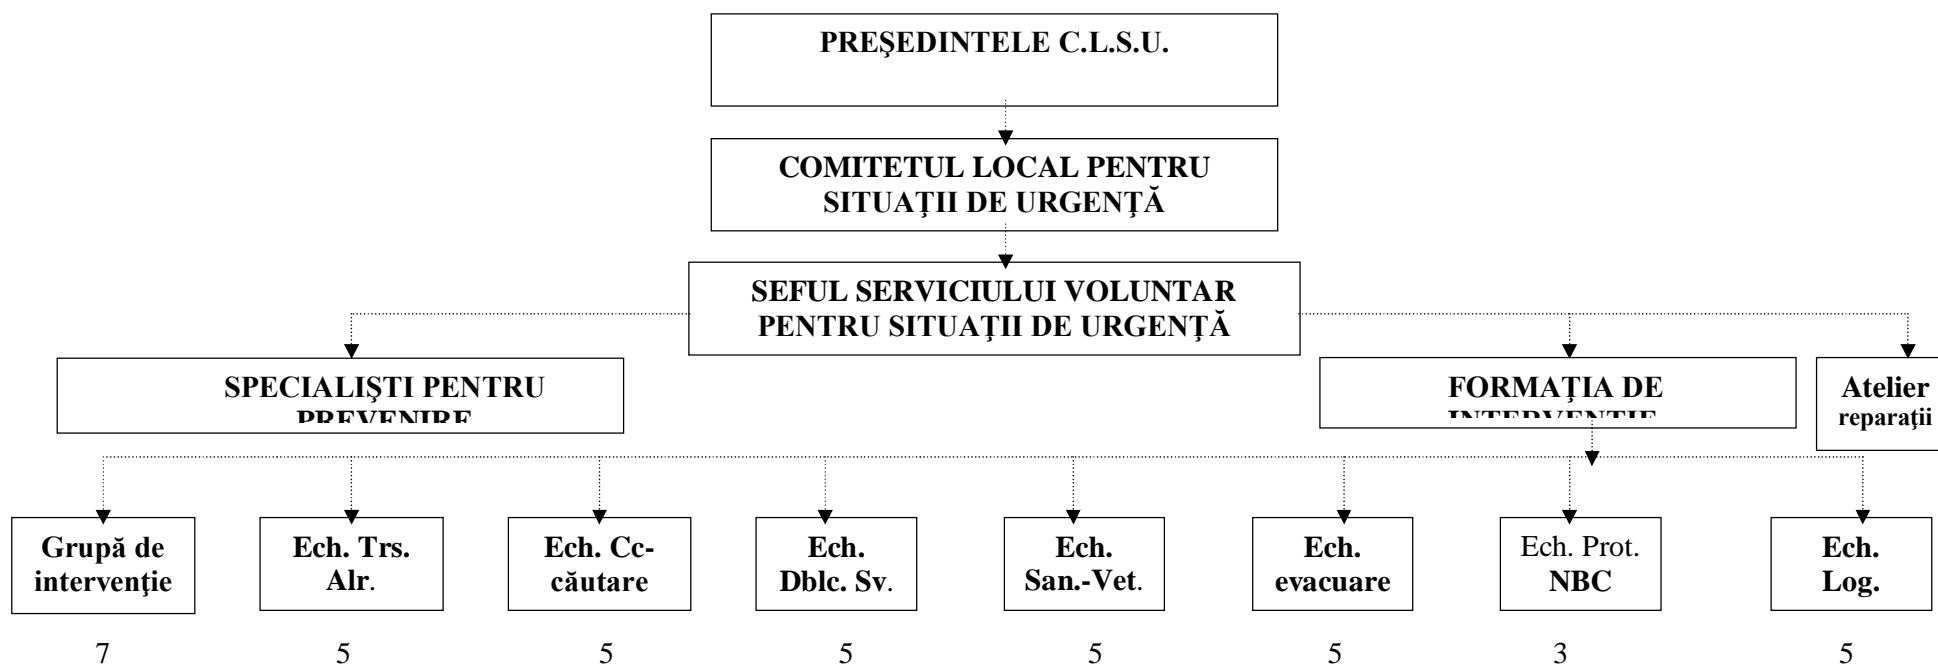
PREŞEDINTELE C.L.S.U.

COMITETUL LOCAL PENTRU SITUAŢII DE URGENŢĂ

SEFUL SERVICIULUI VOLUNTAR PENTRU SITUAŢII DE URGENŢĂ

SPECIALIŞTI PENTRU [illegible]

FORMAŢIA DE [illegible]

Atelier reparaţii

Grupă de intervenţie

Ech. Trs. Alr.

Ech. Cc-căutare

Ech. Dblc. Sv.

Ech. San.-Vet.

Ech. evacuare

Ech. Prot. NBC

Ech. Log.

7

5

5

5

5

5

3

5